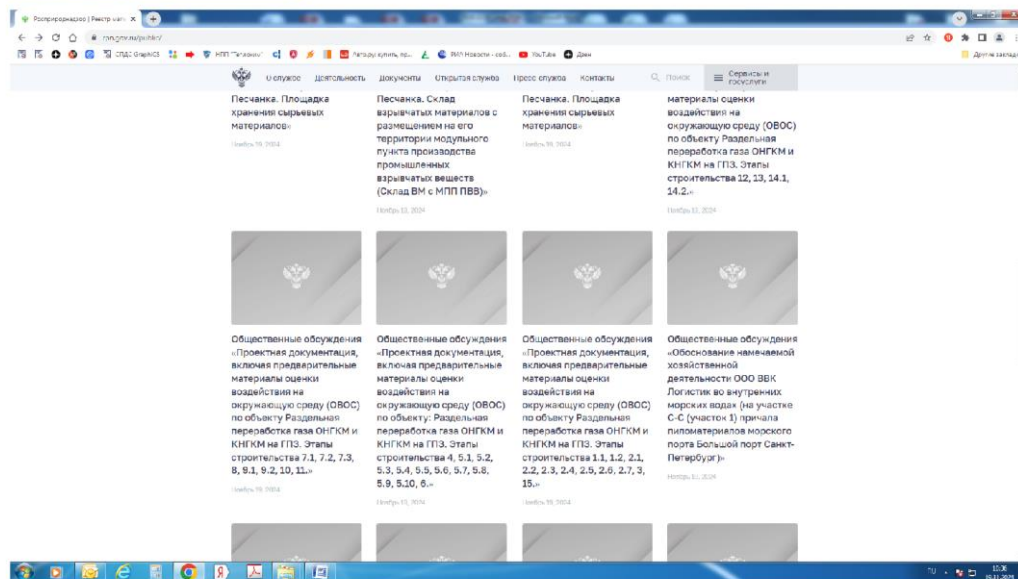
Росприроднадзор | Реестр
rpn.gov.ru/public/

СПДС GraphiCS
НПП "Гарант"
YouTube
Дзен
РИА Новости
Другие закладки

О службе Деятельность Документы Открытая служба Пресс-служба Контакты Поиск Сервисы и госуслуги

Песчанка. Площадка хранения сырьевых материалов»

Ноябрь 19, 2024

Песчанка. Склад взрывчатых материалов с размещением на его территории модульного пункта производства промышленных взрывчатых веществ (Склад ВМ с МПП ПВВ)»

Ноябрь 12, 2024

Песчанка. Площадка хранения сырьевых материалов»

Ноябрь 19, 2024

материалы оценки воздействия на окружающую среду (ОВОС) по объекту Раздельная переработка газа ОНГКМ и КНГКМ на ГПЗ. Этапы строительства 12, 13, 14.1, 14.2.»

Ноябрь 12, 2024

Общественные обсуждения «Проектная документация, включая предварительные материалы оценки воздействия на окружающую среду (ОВОС) по объекту Раздельная переработка газа ОНГКМ и КНГКМ на ГПЗ. Этапы строительства 7.1, 7.2, 7.3, 8, 9.1, 9.2, 10, 11.»

Ноябрь 19, 2024

Общественные обсуждения «Проектная документация, включая предварительные материалы оценки воздействия на окружающую среду (ОВОС) по объекту: Раздельная переработка газа ОНГКМ и КНГКМ на ГПЗ. Этапы строительства 4, 5.1, 5.2, 5.3, 5.4, 5.5, 5.6, 5.7, 5.8, 5.9, 5.10, 6.»

Ноябрь 12, 2024

Общественные обсуждения «Проектная документация, включая предварительные материалы оценки воздействия на окружающую среду (ОВОС) по объекту Раздельная переработка газа ОНГКМ и КНГКМ на ГПЗ. Этапы строительства 1.1, 1.2, 2.1, 2.2, 2.3, 2.4, 2.5, 2.6, 2.7, 3, 15.»

Ноябрь 19, 2024

Общественные обсуждения «Обоснование намечаемой хозяйственной деятельности ООО ВВК Логистик во внутренних морских водах» (на участке С-С (участок 1) причала пиломатериалов морского порта Большой порт Санкт-Петербург)»

Ноябрь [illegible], 2024

RU
15:36
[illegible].11.2024